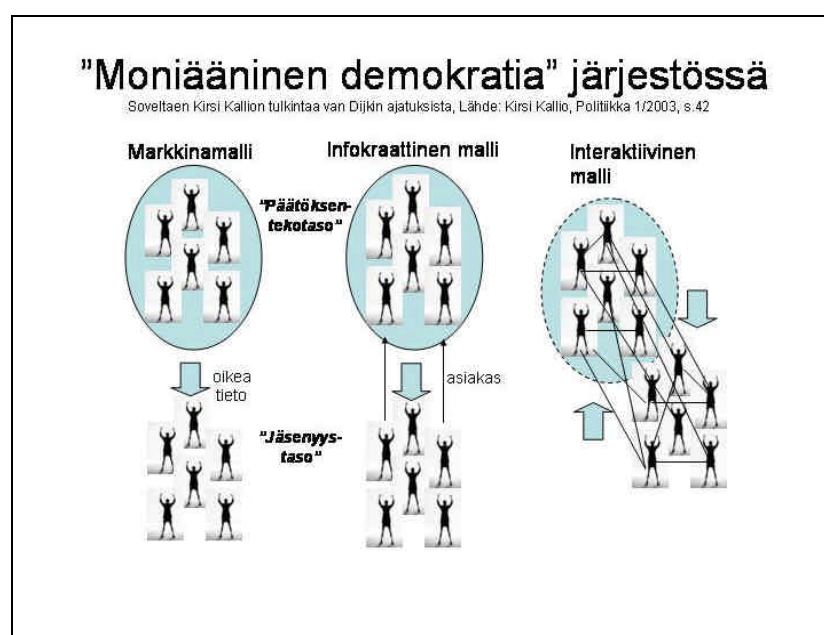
"Moniääninen demokratia" järjestössä

Soveltaen Kirsi Kallion tulkintaa van Dijkin ajatuksista, Lähde: Kirsi Kallio, Politiikka 1/2003, s.42

Markkinamalli

Infokraattinen malli

Interaktiivinen malli

"Päätöksentekotaso"

oikea tieto

asiakas

"Jäsenyystaso"